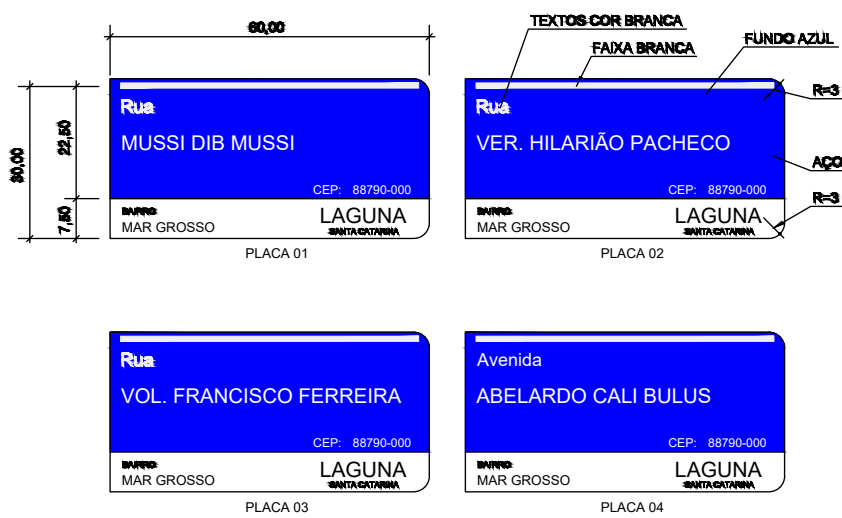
60,00

30,00
22,50
7,50

Rua
MUSSI DIB MUSSI
CEP: 88790-000
BAIRRO
MAR GROSSO
LAGUNA
SANTA CATARINA
PLACA 01

TEXTOS COR BRANCA
FAIXA BRANCA
FUNDO AZUL
R=3
AÇO
R=3

Rua
VER. HILARIÃO PACHECO
CEP: 88790-000
BAIRRO
MAR GROSSO
LAGUNA
SANTA CATARINA
PLACA 02

Rua
VOL. FRANCISCO FERREIRA
CEP: 88790-000
BAIRRO
MAR GROSSO
LAGUNA
SANTA CATARINA
PLACA 03

Avenida
ABELARDO CALI BULUS
CEP: 88790-000
BAIRRO
MAR GROSSO
LAGUNA
SANTA CATARINA
PLACA 04